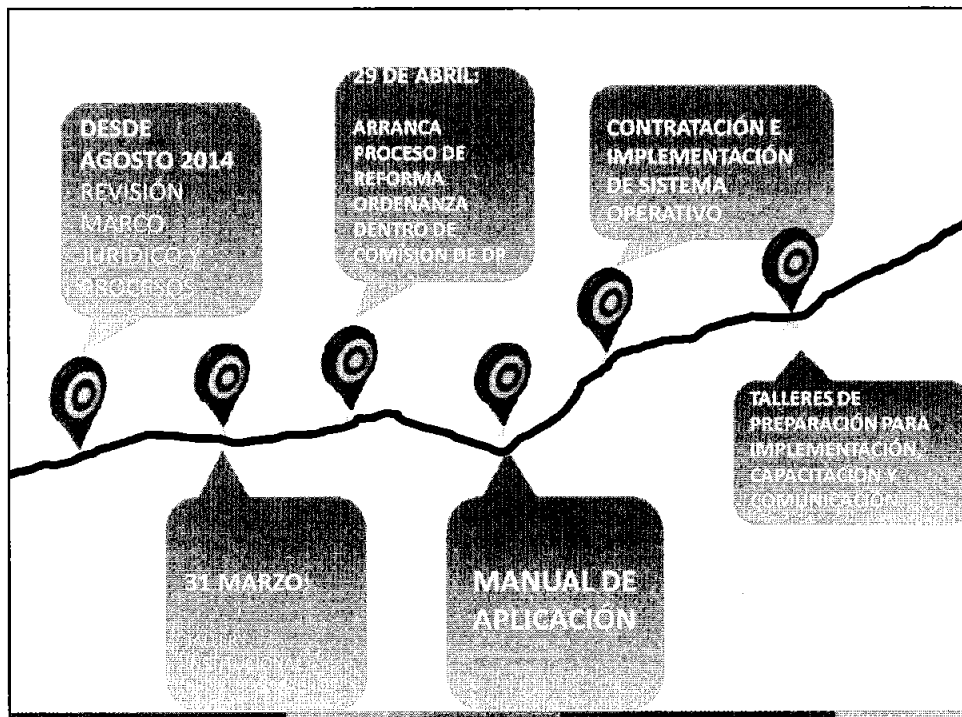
DESDE AGOSTO 2014
REVISIÓN MARCO JURÍDICO Y PROCESOS

29 DE ABRIL:
ARRANCA PROCESO DE REFORMA ORDENANZA DENTRO DE COMISIÓN DE DR

CONTRATACIÓN E IMPLEMENTACIÓN DE SISTEMA OPERATIVO

TALLERES DE PREPARACIÓN PARA IMPLEMENTACIÓN, CAPACITACIÓN Y COMUNICACIÓN

31 MARZO:
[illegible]

MANUAL DE APLICACIÓN
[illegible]